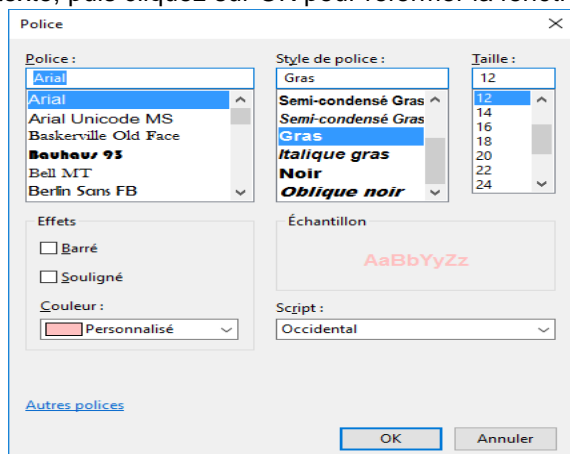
Police

Police :
Arial
Arial
Arial Unicode MS
Baskerville Old Face
Bauhaus 93
Bell MT
Berlin Sans FB

Style de police :
Gras
Semi-condensé Gras
Semi-condensé Gras
Gras
Italique gras
Noir
Oblique noir

Taille :
12
12
14
16
18
20
22
24

Effets
Barré
Souligné
Couleur :
Personnalisé

Échantillon
AaBbYyZz

Script :
Occidental

Autres polices

OK
Annuler